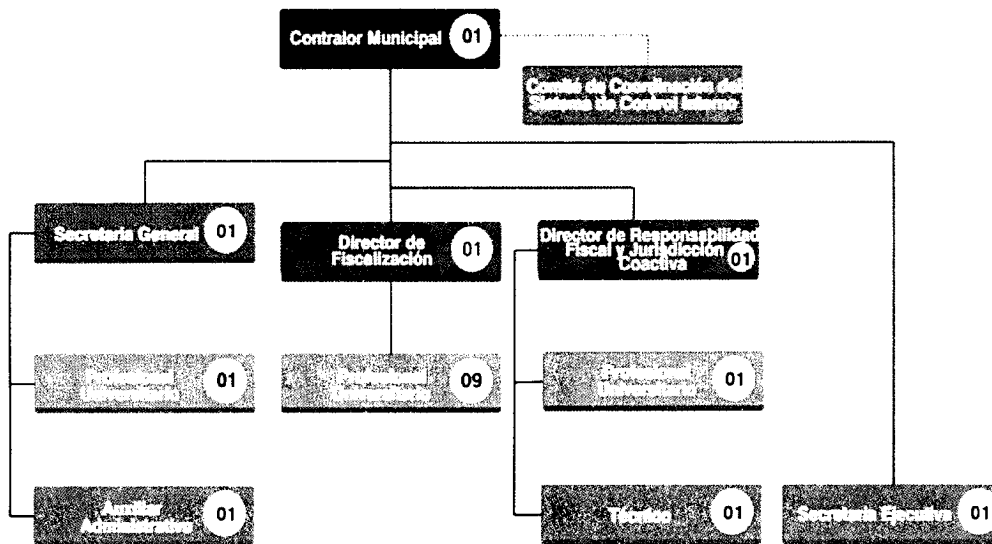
Contralor Municipal 01

Comité de Coordinación del Sistema de Control Interno

Secretaria General 01

Director de Fiscalización 01

Director de Responsabilidad Fiscal y Jurisdicción Coactiva 01

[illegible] 01

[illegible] 09

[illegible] 01

Auxiliar Administrativo 01

Técnico 01

Secretaria Ejecutiva 01